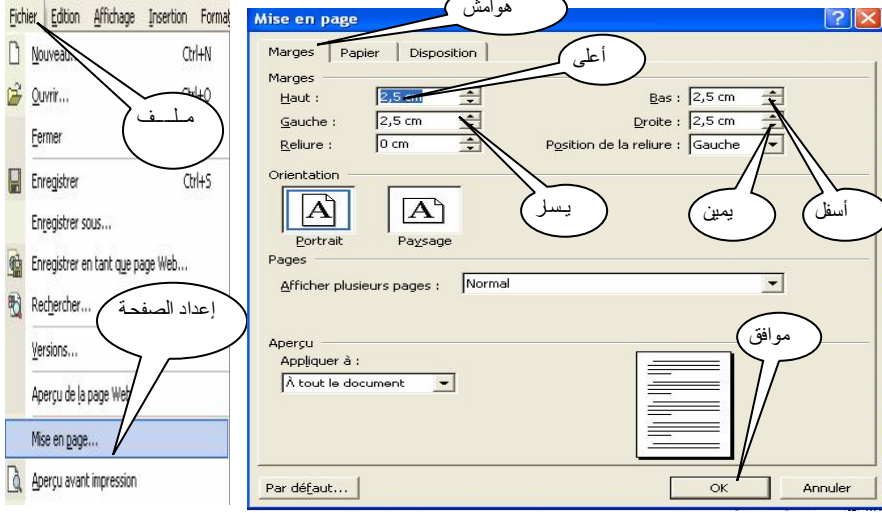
Fichier Edition Affichage Insertion Format

Nouveau... Ctrl+N

Ouvrir... Ctrl+O

Fermer

Enregistrer Ctrl+S

Enregistrer sous...

Enregistrer en tant que page Web...

Rechercher...

Versions...

Aperçu de la page Web

Mise en page...

Aperçu avant impression

ملــف

إعداد الصفحة

Mise en page

هوامش

Marges | Papier | Disposition

Marges

Haut : 2,5 cm

Bas : 2,5 cm

Gauche : 2,5 cm

Droite : 2,5 cm

Reliure : 0 cm

Position de la reliure : Gauche

أعلى

يسار

يمين

أسفل

Orientation

Portrait

Paysage

Pages

Afficher plusieurs pages : Normal

Aperçu

Appliquer à :

À tout le document

موافق

Par défaut...

OK

Annuler